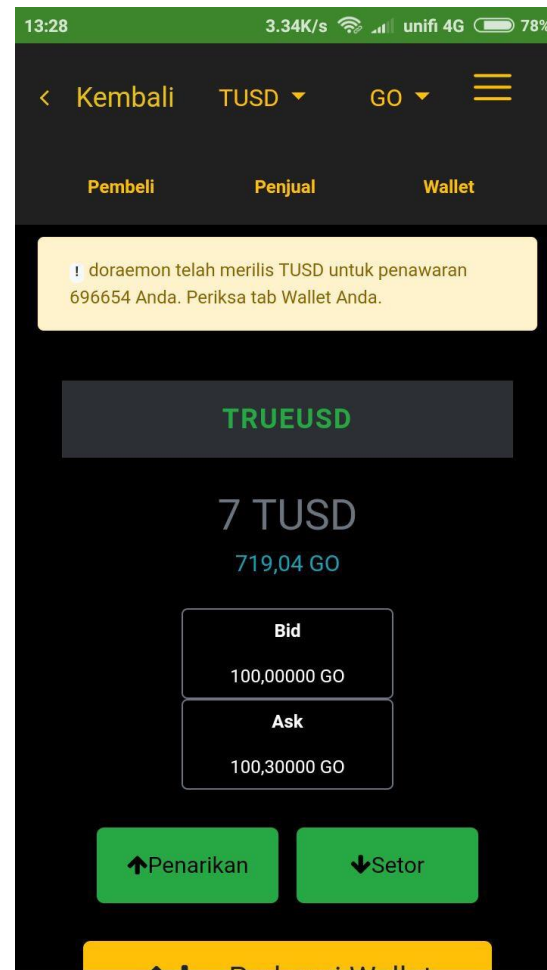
13:28 3.34K/s unifi 4G 78%

< Kembali TUSD ▾ GO ▾

Pembeli Penjual Wallet

! doraemon telah merilis TUSD untuk penawaran 696654 Anda. Periksa tab Wallet Anda.

TRUEUSD

7 TUSD

719,04 GO

Bid

100,00000 GO

Ask

100,30000 GO

Penarikan Setor

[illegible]